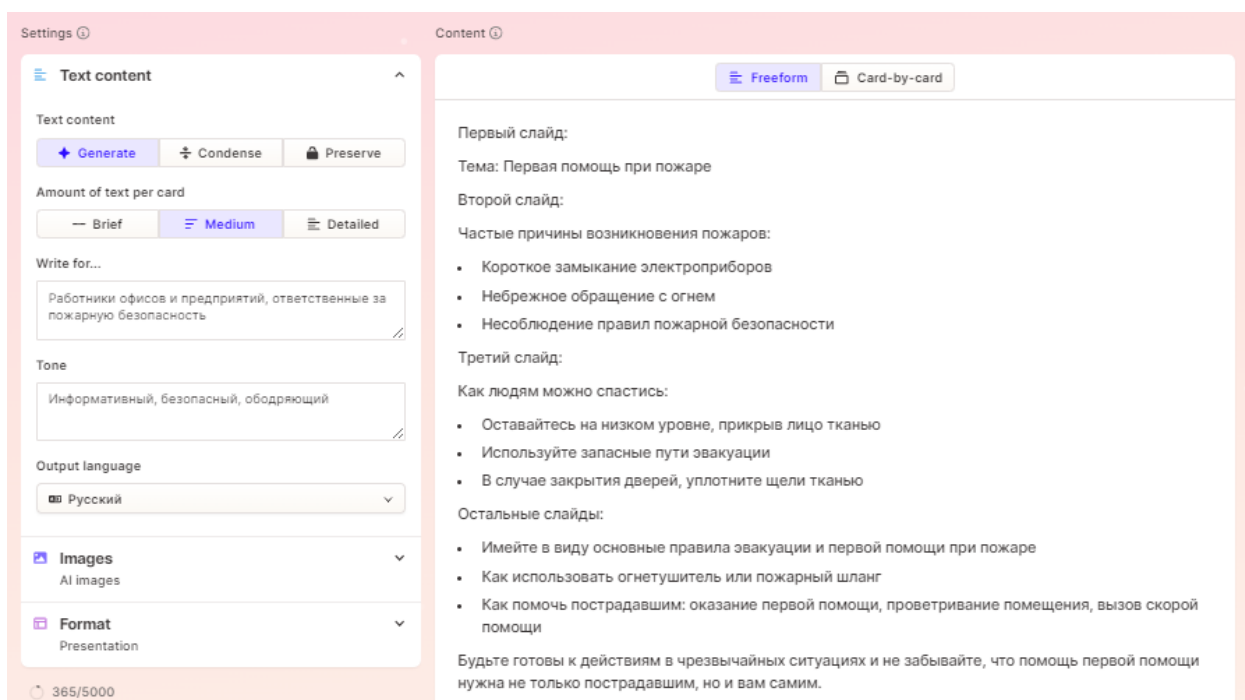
Settings ⓘ

Text content

Text content

Generate | Condense | Preserve

Amount of text per card

Brief | Medium | Detailed

Write for...

Работники офисов и предприятий, ответственные за пожарную безопасность

Tone

Информативный, безопасный, ободряющий

Output language

Русский

Images
AI images

Format
Presentation

365/5000

Content ⓘ

Freeform | Card-by-card

Первый слайд:

Тема: Первая помощь при пожаре

Второй слайд:

Частые причины возникновения пожаров:

- Короткое замыкание электроприборов
- Небрежное обращение с огнем
- Несоблюдение правил пожарной безопасности

Третий слайд:

Как людям можно спастись:

- Оставайтесь на низком уровне, прикрыв лицо тканью
- Используйте запасные пути эвакуации
- В случае закрытия дверей, уплотните щели тканью

Остальные слайды:

- Имейте в виду основные правила эвакуации и первой помощи при пожаре
- Как использовать огнетушитель или пожарный шланг
- Как помочь пострадавшим: оказание первой помощи, проветривание помещения, вызов скорой помощи

Будьте готовы к действиям в чрезвычайных ситуациях и не забывайте, что помощь первой помощи нужна не только пострадавшим, но и вам самим.